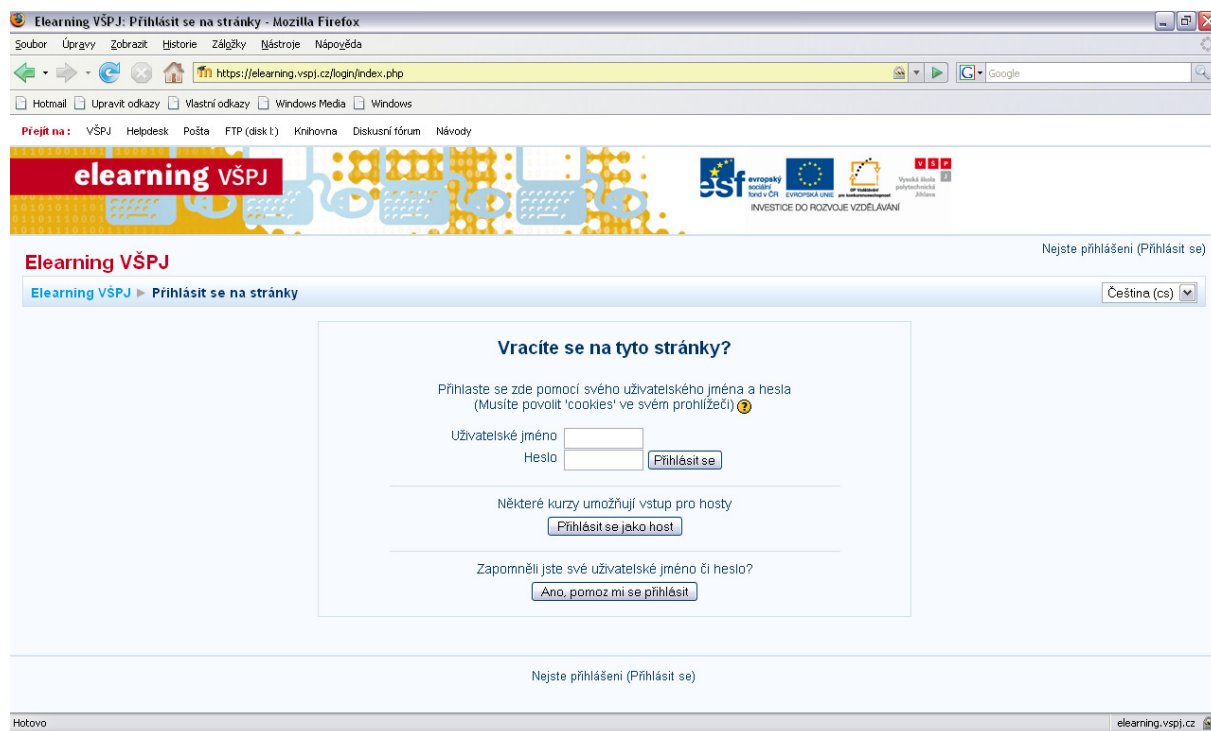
Elearning VŠPJ: Přihlásit se na stránky - Mozilla Firefox

Soubor Úpravy Zobrazit Historie Záložky Nástroje Nápověda

https://elearning.vspj.cz/login/index.php

Google

Hotmail Upravit odkazy Vlastní odkazy Windows Media Windows

Přejít na: VŠPJ Helpdesk Pošta FTP (disk I:) Knihovna Diskusní fórum Návody

elearning VŠPJ

esf evropský sociální fond v ČR EVROPSKÁ UNIE OP Vzdělávání pro konkurenceschopnost

V S P J Vysoká škola polytechnická Jihlava

INVESTICE DO ROZVOJE VZDĚLÁVÁNÍ

Nejste přihlášeni (Přihlásit se)

Elearning VŠPJ

Elearning VŠPJ ▶ Přihlásit se na stránky

Čeština (cs)

Vracíte se na tyto stránky?

Přihlaste se zde pomocí svého uživatelského jména a hesla (Musíte povolit 'cookies' ve svém prohlížeči)

Uživatelské jméno

Heslo

Přihlásit se

Některé kurzy umožňují vstup pro hosty

Přihlásit se jako host

Zapomněli jste své uživatelské jméno či heslo?

Ano, pomoz mi se přihlásit

Nejste přihlášeni (Přihlásit se)

Hotovo

elearning.vspj.cz